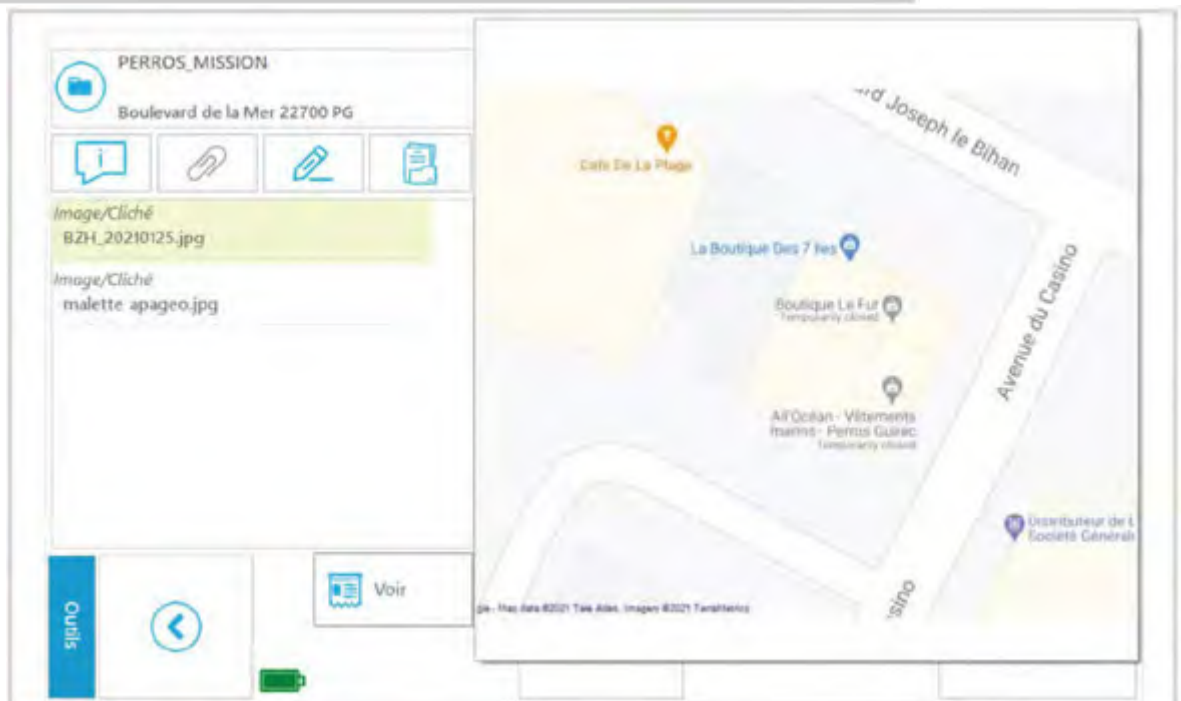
PERROS_MISSION

Boulevard de la Mer 22700 PG

Image/Cliché
BZH_20210125.jpg

Image/Cliché
malette apageo.jpg

Outils

Voir

rd Joseph le Bihan

Café De La Plage

La Boutique Des 7 Iles

Boutique Le Fur
Temporarily closed

All'Océan - Vêtements marins - Perros Guirec
Temporarily closed

Avenue du Casino

Distributeur de Société Générale

sino

gle - Map data ©2021 Tele Atlas, Imagery ©2021 TerraMetrics